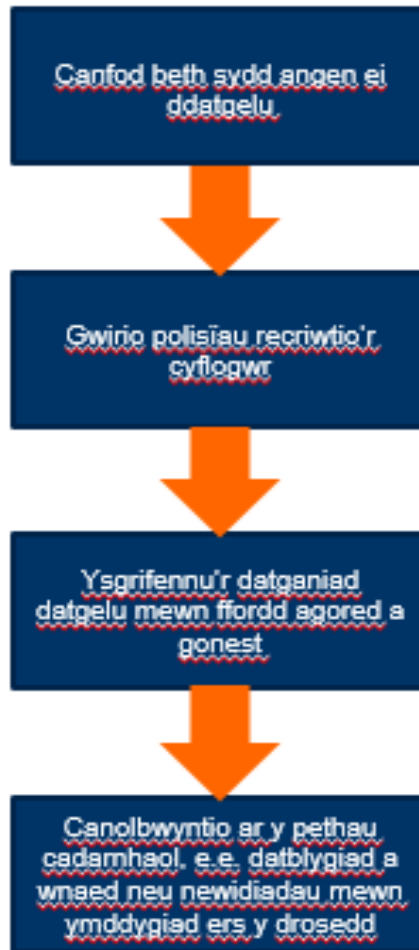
Canfod beth sydd angen ei ddatgelu

Gwirio polisïau recriwtio'r cyflogwr

Ysgrifennu'r datganiad datgelu mewn ffordd agored a gonest

Canolbwyntio ar y pethau cadarnhaol, e.e. datblygiad a wnaed neu newidiadau mewn ymddygiad ers y drosedd